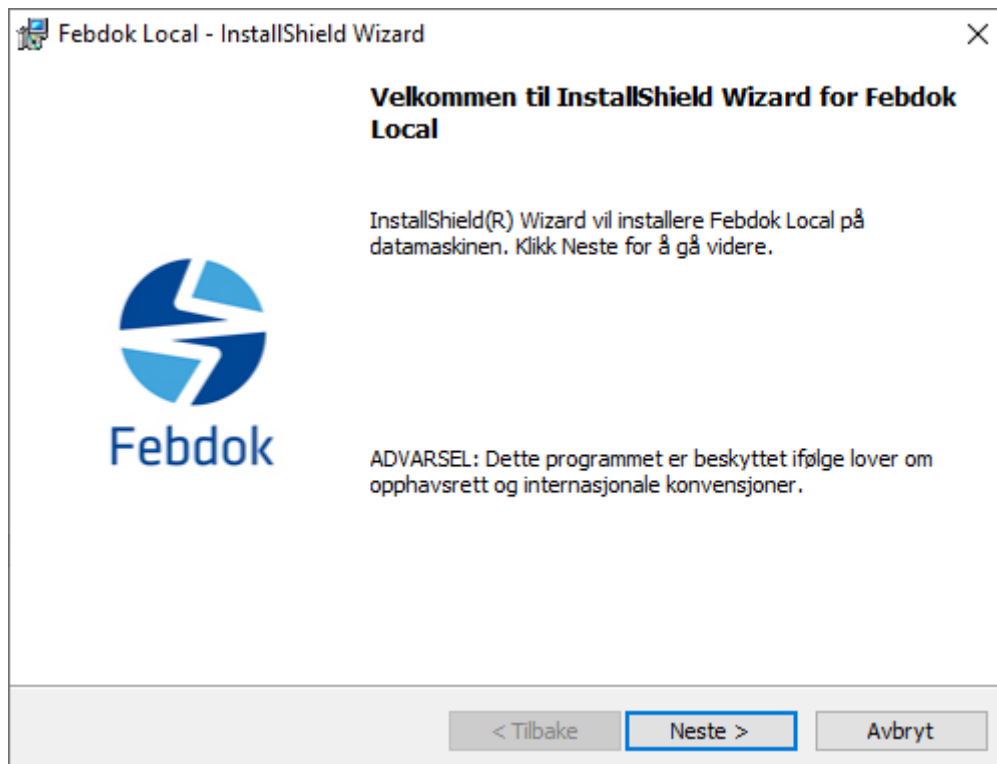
Febdok Local - InstallShield Wizard

×

Velkommen til InstallShield Wizard for Febdok Local

InstallShield(R) Wizard vil installere Febdok Local på datamaskinen. Klikk Neste for å gå videre.

Febdok

ADVARSEL: Dette programmet er beskyttet ifølge lover om opphavsrett og internasjonale konvensjoner.

< Tilbake

Neste >

Avbryt